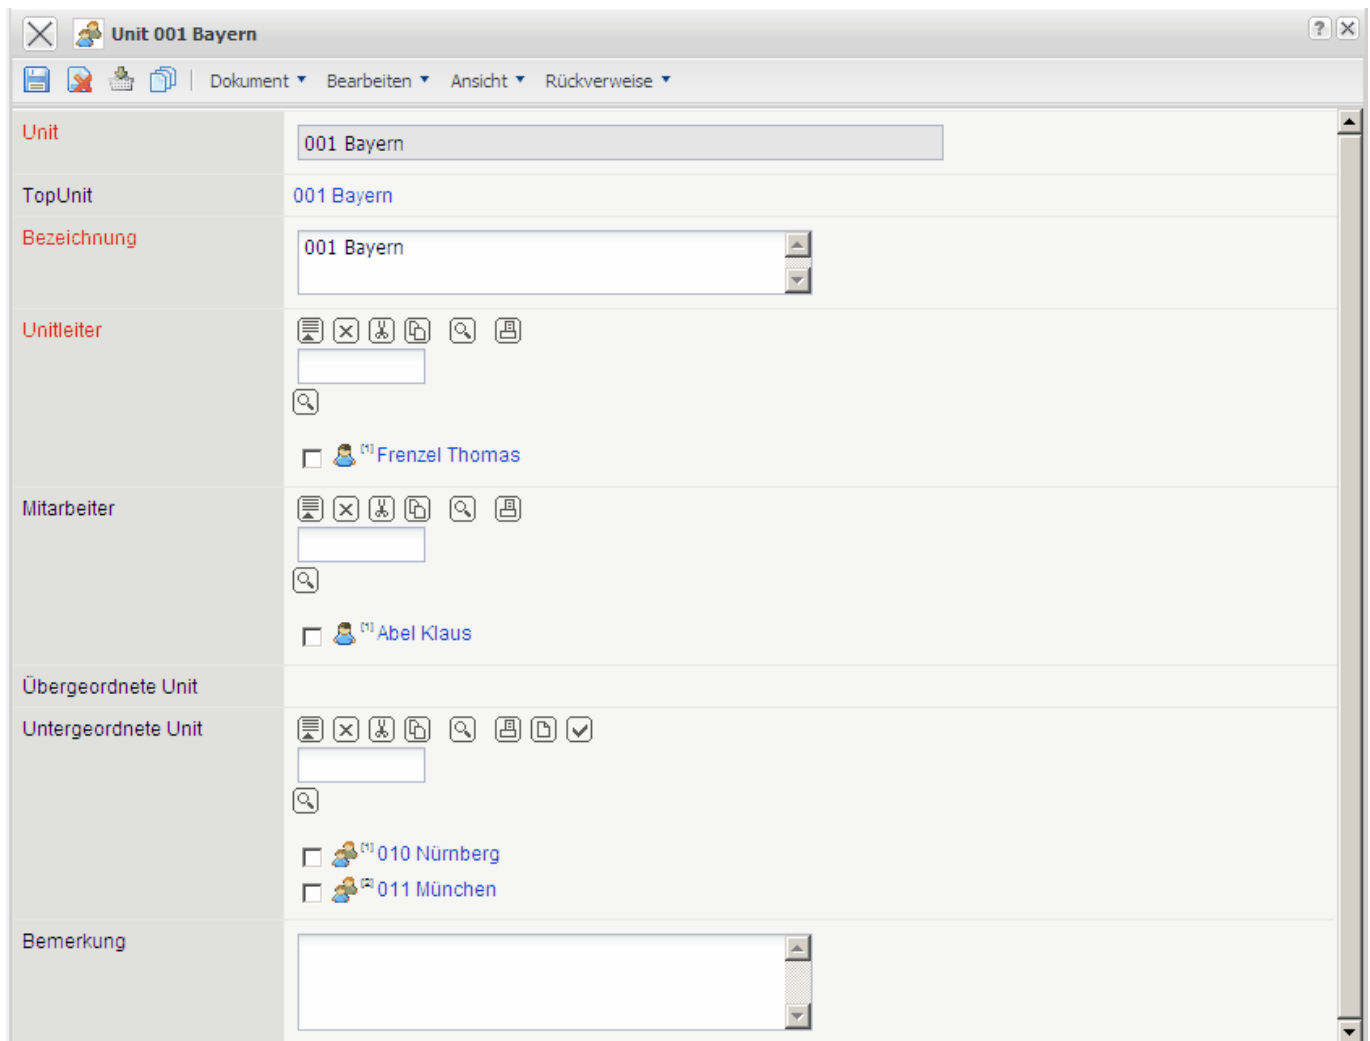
Unit 001 Bayern

?

Dokument ▾ Bearbeiten ▾ Ansicht ▾ Rückverweise ▾

| | |
|---|---|
| Unit | 001 Bayern |
| TopUnit | 001 Bayern |
| Bezeichnung | 001 Bayern |
| Unitleiter | [1] Frenzel Thomas |
| Mitarbeiter | [1] Abel Klaus |
| Übergeordnete Unit | |
| Untergeordnete Unit | [1] 010 Nürnberg<br>[2] 011 München |
| Bemerkung | |